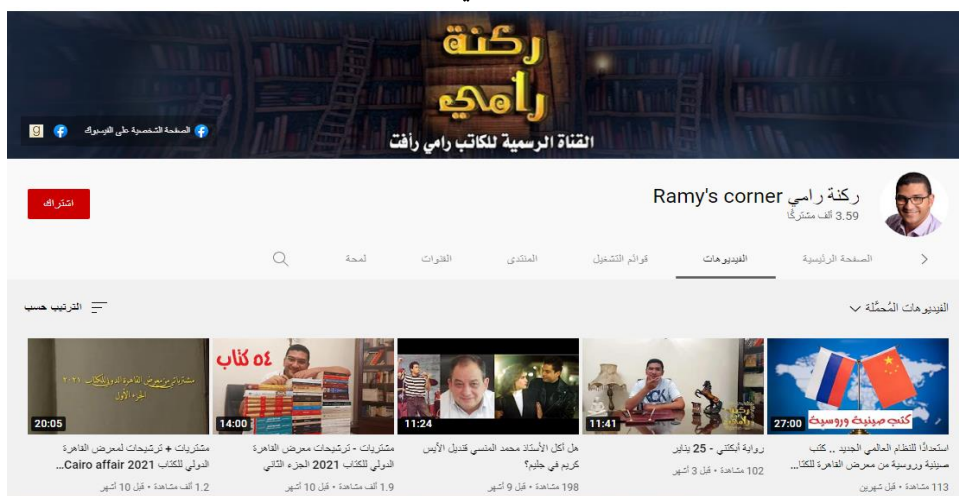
ركنة رامي

القناة الرسمية للكاتب رامي رأفت

الصفحة الشخصية على الفيسبوك

ركنة رامي Ramy's corner
3.59 ألف مشترك

اشتراك

الصفحة الرئيسية
الفيديوهات
قوائم التشغيل
المنتدى
القنوات
لمحة

الفيديوهات المُحمَّلة

الترتيب حسب

كتب صينية وروسية
27:00
استعدادًا للنظام العالمي الجديد .. كتب صينية وروسية من معرض القاهرة للكتا...
113 مشاهدة • قبل شهرين

ركنة رامي
11:41
رواية أبكتني - 25 يناير
102 مشاهدة • قبل 3 أشهر

11:24
هل أكل الأستاذ محمد المنسي قنديل الأيس كريم في جليم؟
198 مشاهدة • قبل 9 أشهر

٥٤ كتاب
14:00
مشتريات - ترشيحات معرض القاهرة الدولي للكتاب 2021 الجزء الثاني
1.9 ألف مشاهدة • قبل 10 أشهر

مشتريات من معرض القاهرة الدولي للكتاب ٢٠٢١ الجزء الأول
20:05
مشتريات + ترشيحات لمعرض القاهرة الدولي للكتاب Cairo affair 2021...
1.2 ألف مشاهدة • قبل 10 أشهر